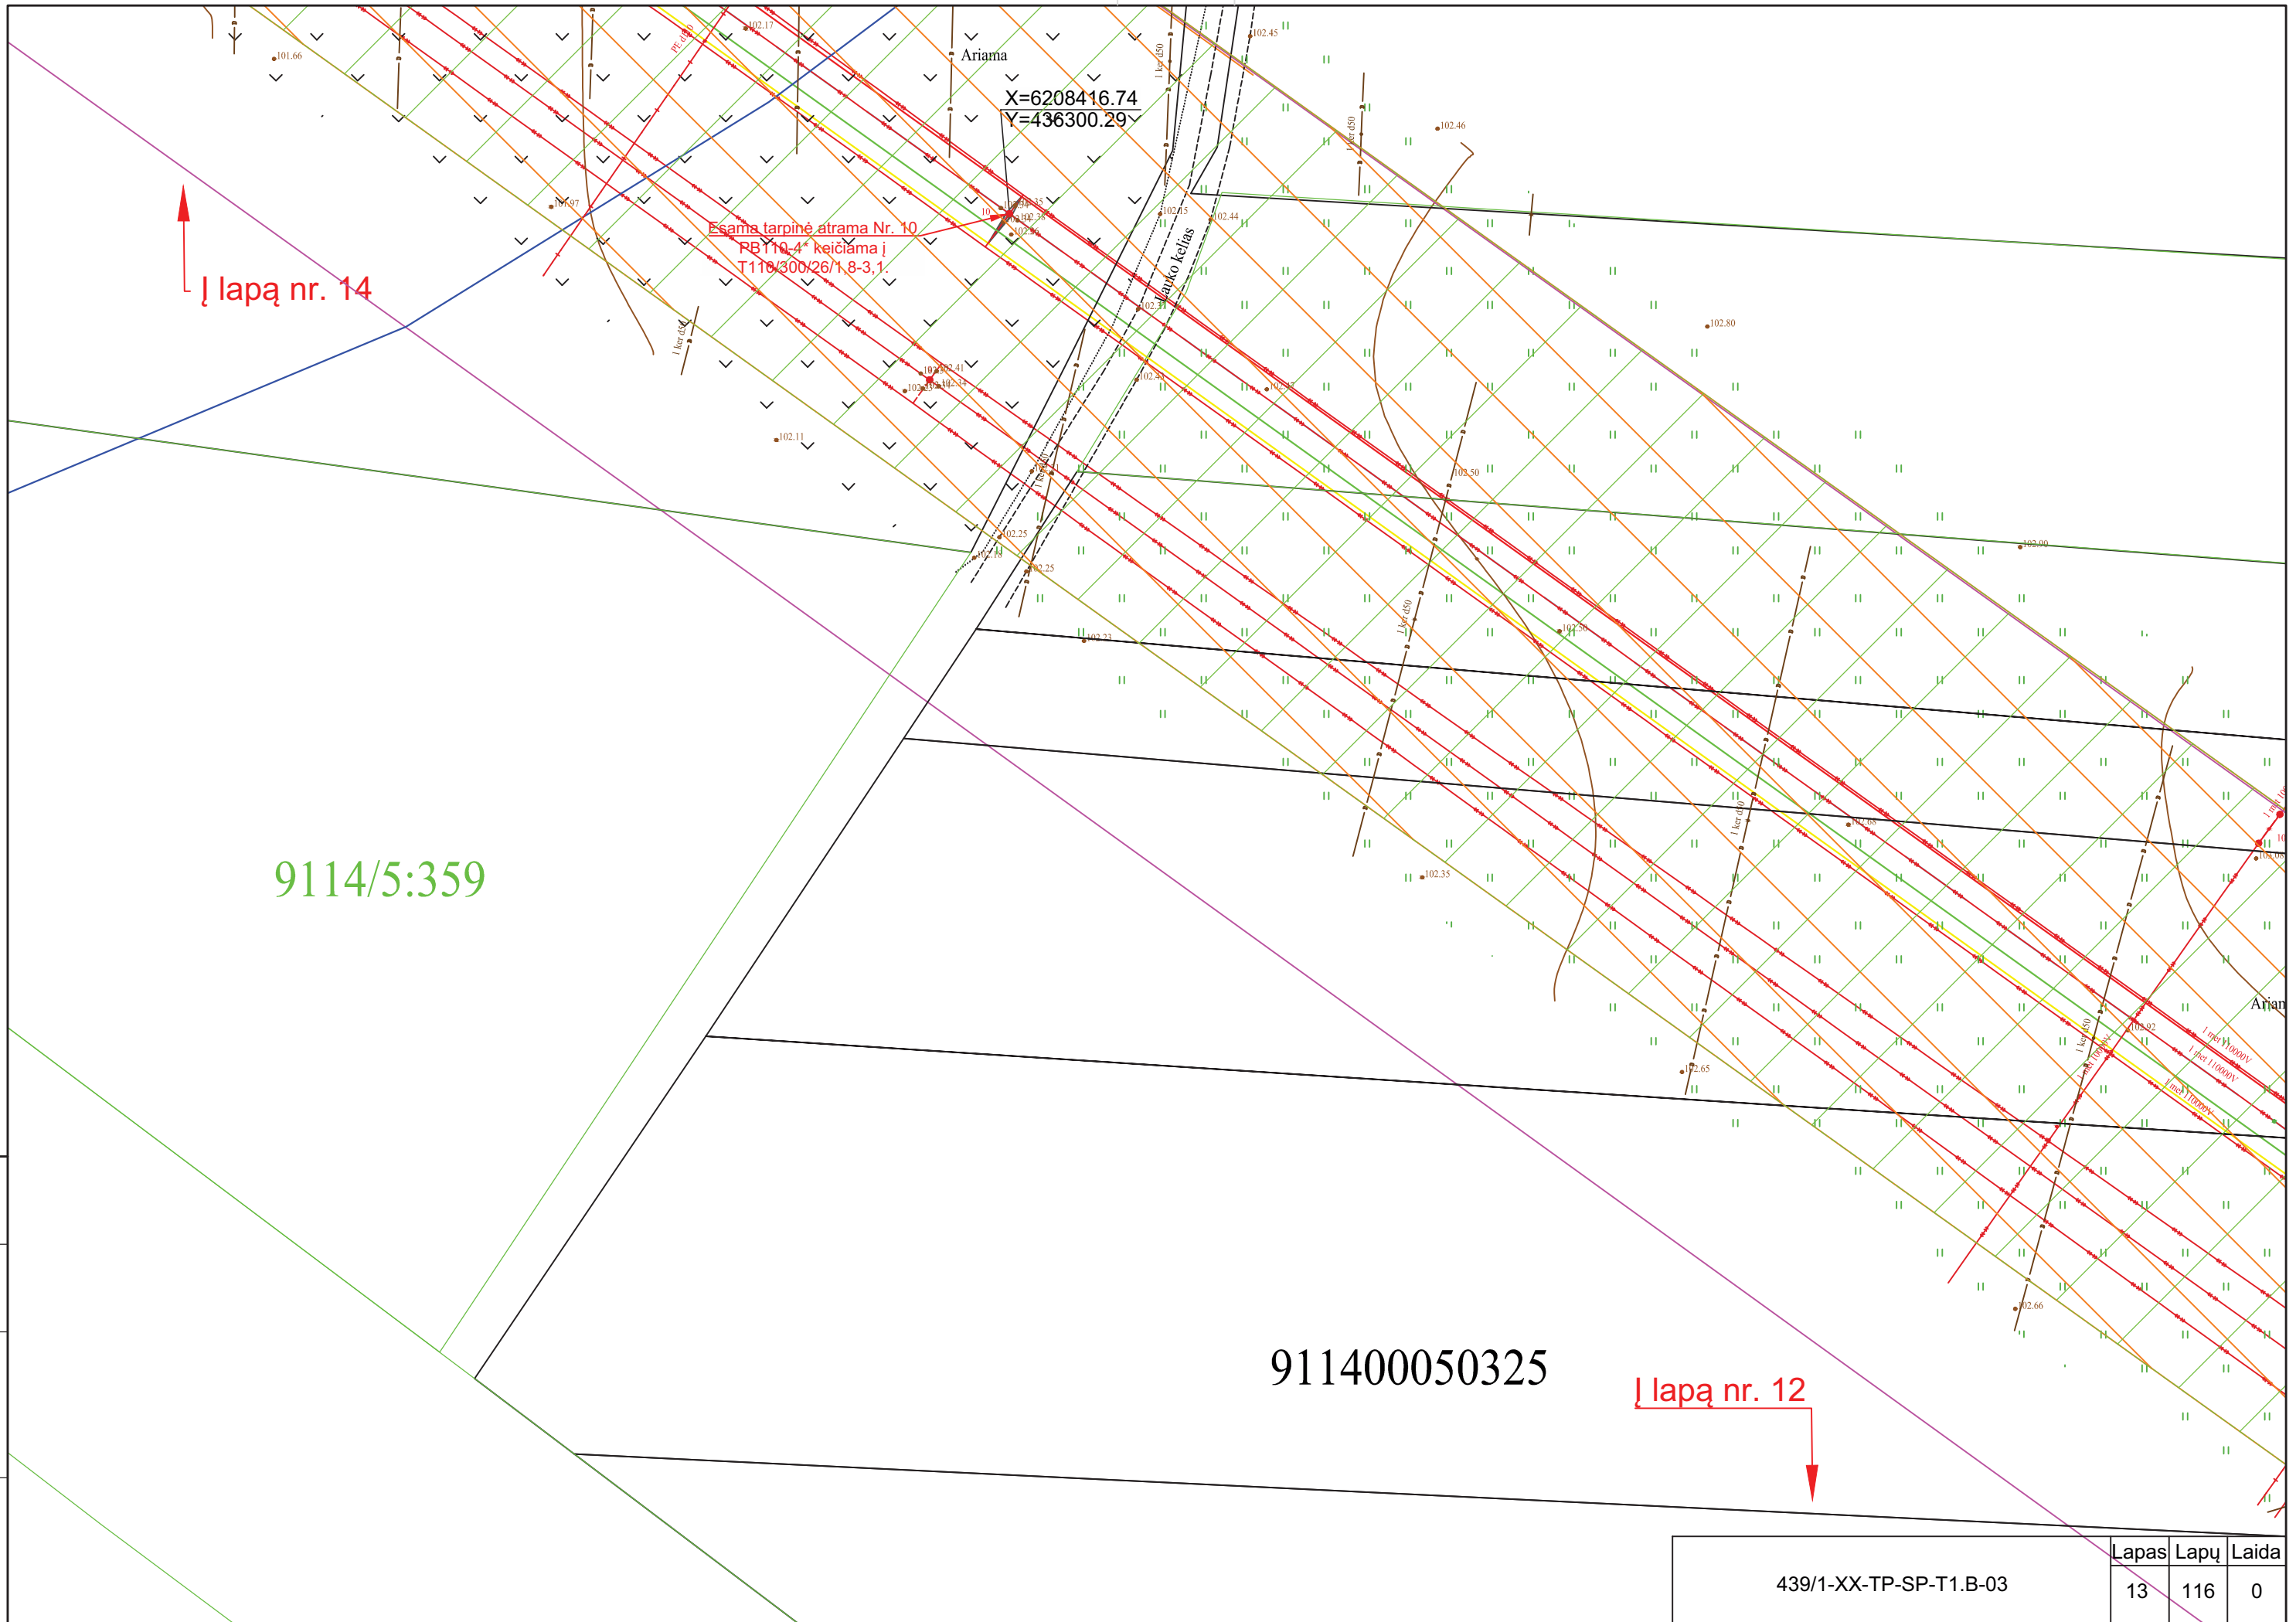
Ariama

X=6208416.74
Y=436300.29

101.66

102.17

102.45

102.46

Esama tarpinė atrama Nr. 10
PB110-4* keičiama į
T110/300/26/1,8-3,1.

Į lapą nr. 14

Lauko kelias

102.80

102.11

102.50

102.25

102.25

102.23

9114/5:359

102.35

102.65

102.66

Arian

911400050325

Į lapą nr. 12

| 439/1-XX-TP-SP-T1.B-03 | Lapas | Lapų | Laida |
|---|---|---|---|
| | 13 | 116 | 0 |